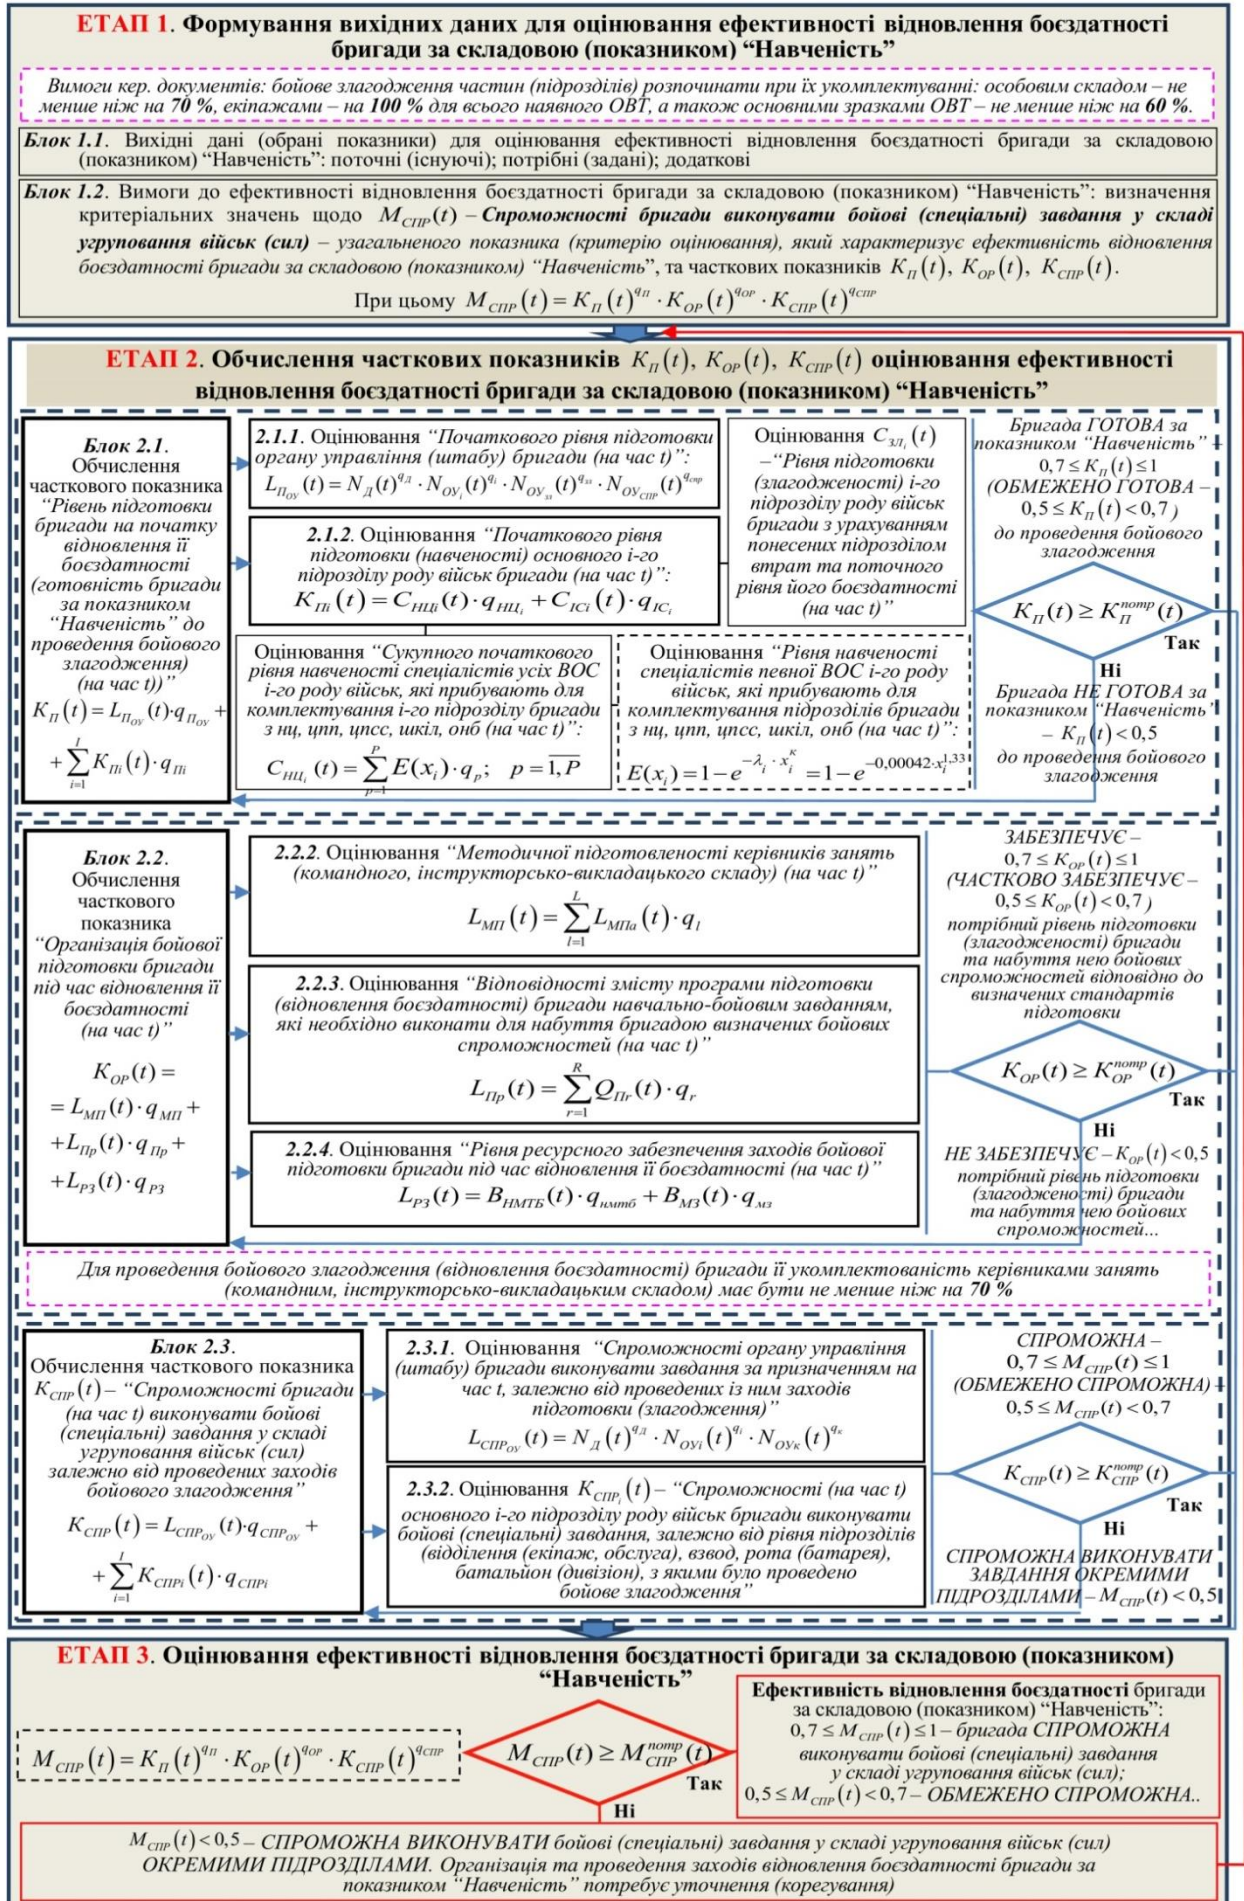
ЕТАП 1. Формування вихідних даних для оцінювання ефективності відновлення боєздатності бригади за складовою (показником) “Навченість”

Вимоги кер. документів: бойове злагодження частин (підрозділів) розпочинати при їх укомплектуванні: особовим складом – не менше ніж на 70 %, екіпажами – на 100 % для всього наявного ОВТ, а також основними зразками ОВТ – не менше ніж на 60 %.

Блок 1.1. Вихідні дані (обрані показники) для оцінювання ефективності відновлення боєздатності бригади за складовою (показником) “Навченість”: поточні (існуючі); потрібні (задані); додаткові

Блок 1.2. Вимоги до ефективності відновлення боєздатності бригади за складовою (показником) “Навченість”: визначення критеріальних значень щодо $M_{СПР}(t)$ – Спроможності бригади виконувати бойові (спеціальні) завдання у складі угруповання військ (сил) – узагальненого показника (критерію оцінювання), який характеризує ефективність відновлення боєздатності бригади за складовою (показником) “Навченість”, та часткових показників $K_П(t)$, $K_{ОР}(t)$, $K_{СПР}(t)$.

При цьому $M_{СПР}(t)=K_П(t)^{q_П}\cdot K_{ОР}(t)^{q_{ОР}}\cdot K_{СПР}(t)^{q_{СПР}}$

ЕТАП 2. Обчислення часткових показників $K_П(t)$, $K_{ОР}(t)$, $K_{СПР}(t)$ оцінювання ефективності відновлення боєздатності бригади за складовою (показником) “Навченість”

Блок 2.1. Обчислення часткового показника “Рівень підготовки бригади на початку відновлення її боєздатності (готовність бригади за показником “Навченість” до проведення бойового злагодження) (на час t))”
$K_П(t)=L_{П_{ОУ}}(t)\cdot q_{П_{ОУ}}+$
$+\sum_{i=1}^{I}K_{Пi}(t)\cdot q_{Пi}$

2.1.1. Оцінювання “Початкового рівня підготовки органу управління (штабу) бригади (на час t)”:
$L_{П_{ОУ}}(t)=N_Д(t)^{q_Д}\cdot N_{ОУ_i}(t)^{q_i}\cdot N_{ОУ_{зз}}(t)^{q_{зз}}\cdot N_{ОУ_{СПР}}(t)^{q_{спр}}$

2.1.2. Оцінювання “Початкового рівня підготовки (навченості) основного i-го підрозділу роду військ бригади (на час t)”:
$K_{Пi}(t)=C_{НЦi}(t)\cdot q_{НЦ_i}+C_{ICi}(t)\cdot q_{IC_i}$

Оцінювання $C_{ЗЛ_i}(t)$ –“Рівня підготовки (злагодженості) i-го підрозділу роду військ бригади з урахуванням понесених підрозділом втрат та поточного рівня його боєздатності (на час t)”

Оцінювання “Сукупного початкового рівня навченості спеціалістів усіх ВОС i-го роду військ, які прибувають для комплектування i-го підрозділу бригади з нц, цпп, цпсс, шкіл, онб (на час t)”:
$C_{НЦ_i}(t)=\sum_{p=1}^{P}E(x_i)\cdot q_p;\quad p=\overline{1,P}$

Оцінювання “Рівня навченості спеціалістів певної ВОС i-го роду військ, які прибувають для комплектування підрозділів бригади з нц, цпп, цпсс, шкіл, онб (на час t)”:
$E(x_i)=1-e^{-\lambda_i\cdot x_i^K}=1-e^{-0{,}00042\cdot x_i^{1{,}33}}$

Бригада ГОТОВА за показником “Навченість” – $0{,}7\le K_П(t)\le1$ (ОБМЕЖЕНО ГОТОВА – $0{,}5\le K_П(t)<0{,}7$) до проведення бойового злагодження

$K_П(t)\ge K_П^{потр}(t)$
Так
Ні

Бригада НЕ ГОТОВА за показником “Навченість” – $K_П(t)<0{,}5$ до проведення бойового злагодження

Блок 2.2. Обчислення часткового показника “Організація бойової підготовки бригади під час відновлення її боєздатності (на час t)”
$K_{ОР}(t)=$
$=L_{МП}(t)\cdot q_{МП}+$
$+L_{Пр}(t)\cdot q_{Пр}+$
$+L_{РЗ}(t)\cdot q_{РЗ}$

2.2.2. Оцінювання “Методичної підготовленості керівників занять (командного, інструкторсько-викладацького складу) (на час t)”
$L_{МП}(t)=\sum_{l=1}^{L}L_{МПа}(t)\cdot q_l$

2.2.3. Оцінювання “Відповідності змісту програми підготовки (відновлення боєздатності) бригади навчально-бойовим завданням, які необхідно виконати для набуття бригадою визначених бойових спроможностей (на час t)”
$L_{Пр}(t)=\sum_{r=1}^{R}Q_{Пr}(t)\cdot q_r$

2.2.4. Оцінювання “Рівня ресурсного забезпечення заходів бойової підготовки бригади під час відновлення її боєздатності (на час t)”
$L_{РЗ}(t)=B_{НМТБ}(t)\cdot q_{нмтб}+B_{МЗ}(t)\cdot q_{мз}$

ЗАБЕЗПЕЧУЄ – $0{,}7\le K_{ОР}(t)\le1$ (ЧАСТКОВО ЗАБЕЗПЕЧУЄ – $0{,}5\le K_{ОР}(t)<0{,}7$) потрібний рівень підготовки (злагодженості) бригади та набуття нею бойових спроможностей відповідно до визначених стандартів підготовки

$K_{ОР}(t)\ge K_{ОР}^{потр}(t)$
Так
Ні

НЕ ЗАБЕЗПЕЧУЄ – $K_{ОР}(t)<0{,}5$ потрібний рівень підготовки (злагодженості) бригади та набуття нею бойових спроможностей...

Для проведення бойового злагодження (відновлення боєздатності) бригади її укомплектованість керівниками занять (командним, інструкторсько-викладацьким складом) має бути не менше ніж на 70 %

Блок 2.3. Обчислення часткового показника $K_{СПР}(t)$– “Спроможності бригади (на час t) виконувати бойові (спеціальні) завдання у складі угруповання військ (сил) залежно від проведених заходів бойового злагодження”
$K_{СПР}(t)=L_{СПР_{ОУ}}(t)\cdot q_{СПР_{ОУ}}+$
$+\sum_{i=1}^{I}K_{СПРi}(t)\cdot q_{СПРi}$

2.3.1. Оцінювання “Спроможності органу управління (штабу) бригади виконувати завдання за призначенням на час t, залежно від проведених із ним заходів підготовки (злагодження)”
$L_{СПР_{ОУ}}(t)=N_Д(t)^{q_Д}\cdot N_{ОУi}(t)^{q_i}\cdot N_{ОУк}(t)^{q_к}$

2.3.2. Оцінювання $K_{СПР_i}(t)$ – “Спроможності (на час t) основного i-го підрозділу роду військ бригади виконувати бойові (спеціальні) завдання, залежно від рівня підрозділів (відділення (екіпаж, обслуга), взвод, рота (батарея), батальйон (дивізіон), з якими було проведено бойове злагодження”

СПРОМОЖНА – $0{,}7\le M_{СПР}(t)\le1$ (ОБМЕЖЕНО СПРОМОЖНА) – $0{,}5\le M_{СПР}(t)<0{,}7$

$K_{СПР}(t)\ge K_{СПР}^{потр}(t)$
Так
Ні

СПРОМОЖНА ВИКОНУВАТИ ЗАВДАННЯ ОКРЕМИМИ ПІДРОЗДІЛАМИ – $M_{СПР}(t)<0{,}5$

ЕТАП 3. Оцінювання ефективності відновлення боєздатності бригади за складовою (показником) “Навченість”

$M_{СПР}(t)=K_П(t)^{q_П}\cdot K_{ОР}(t)^{q_{ОР}}\cdot K_{СПР}(t)^{q_{СПР}}$

$M_{СПР}(t)\ge M_{СПР}^{потр}(t)$
Так
Ні

Ефективність відновлення боєздатності бригади за складовою (показником) “Навченість”: $0{,}7\le M_{СПР}(t)\le1$ – бригада СПРОМОЖНА виконувати бойові (спеціальні) завдання у складі угруповання військ (сил); $0{,}5\le M_{СПР}(t)<0{,}7$ – ОБМЕЖЕНО СПРОМОЖНА..

$M_{СПР}(t)<0{,}5$ – СПРОМОЖНА ВИКОНУВАТИ бойові (спеціальні) завдання у складі угруповання військ (сил) ОКРЕМИМИ ПІДРОЗДІЛАМИ. Організація та проведення заходів відновлення боєздатності бригади за показником “Навченість” потребує уточнення (корегування)